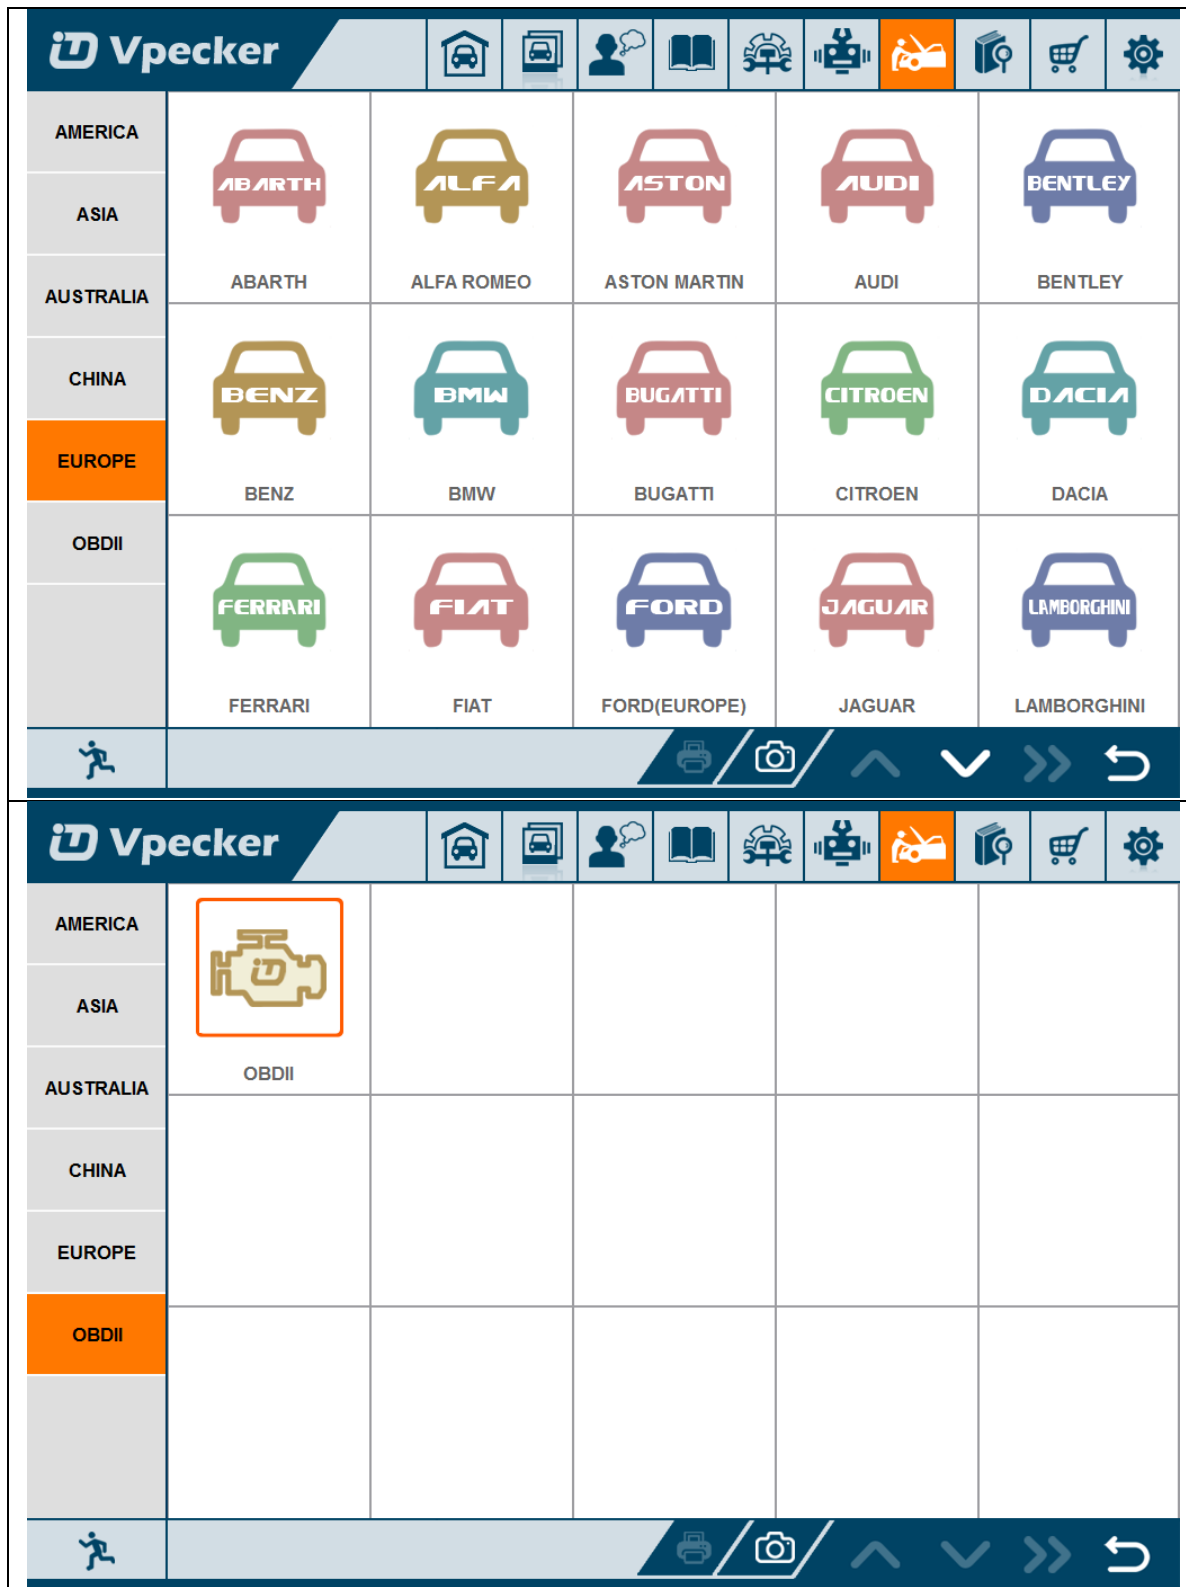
Vpecker

AMERICA
ASIA
AUSTRALIA
CHINA
EUROPE
OBDII

ABARTH
ABARTH

ALFA
ALFA ROMEO

ASTON
ASTON MARTIN

AUDI
AUDI

BENTLEY
BENTLEY

BENZ
BENZ

BMW
BMW

BUGATTI
BUGATTI

CITROEN
CITROEN

DACIA
DACIA

FERRARI
FERRARI

FIAT
FIAT

FORD
FORD(EUROPE)

JAGUAR
JAGUAR

LAMBORGHINI
LAMBORGHINI

Vpecker

AMERICA
ASIA
AUSTRALIA
CHINA
EUROPE
OBDII

OBDII